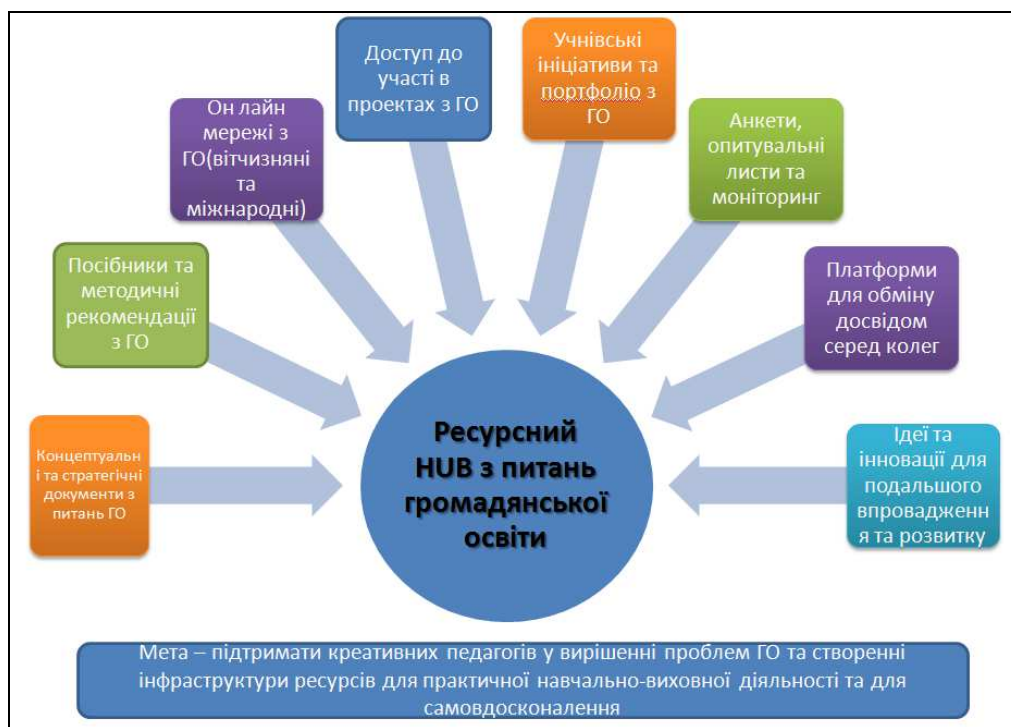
Доступ до участі в проектах з ГО

Учнівські ініціативи та портфоліо з ГО

Он лайн мережі з ГО(вітчизняні та міжнародні)

Анкети, опитувальні листи та моніторинг

Посібники та методичні рекомендації з ГО

Платформи для обміну досвідом серед колег

Концептуальні та стратегічні документи з питань ГО

Ресурсний HUB з питань громадянської освіти

Ідеї та інновації для подальшого впровадження та розвитку

Мета – підтримати креативних педагогів у вирішенні проблем ГО та створенні інфраструктури ресурсів для практичної навчально-виховної діяльності та для самовдосконалення